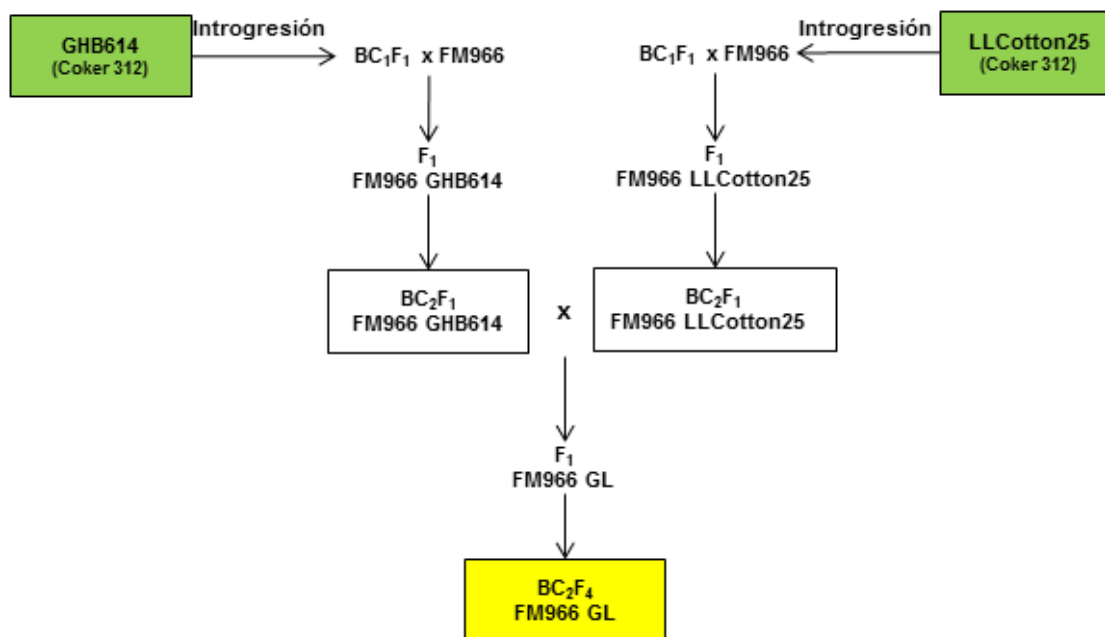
GHB614
(Coker 312)

Introgresión

$BC_1F_1$ x FM966

$F_1$
FM966 GHB614

$BC_2F_1$
FM966 GHB614

Introgresión

LLCotton25
(Coker 312)

$BC_1F_1$ x FM966

$F_1$
FM966 LLCotton25

x

$BC_2F_1$
FM966 LLCotton25

$F_1$
FM966 GL

$BC_2F_4$
FM966 GL